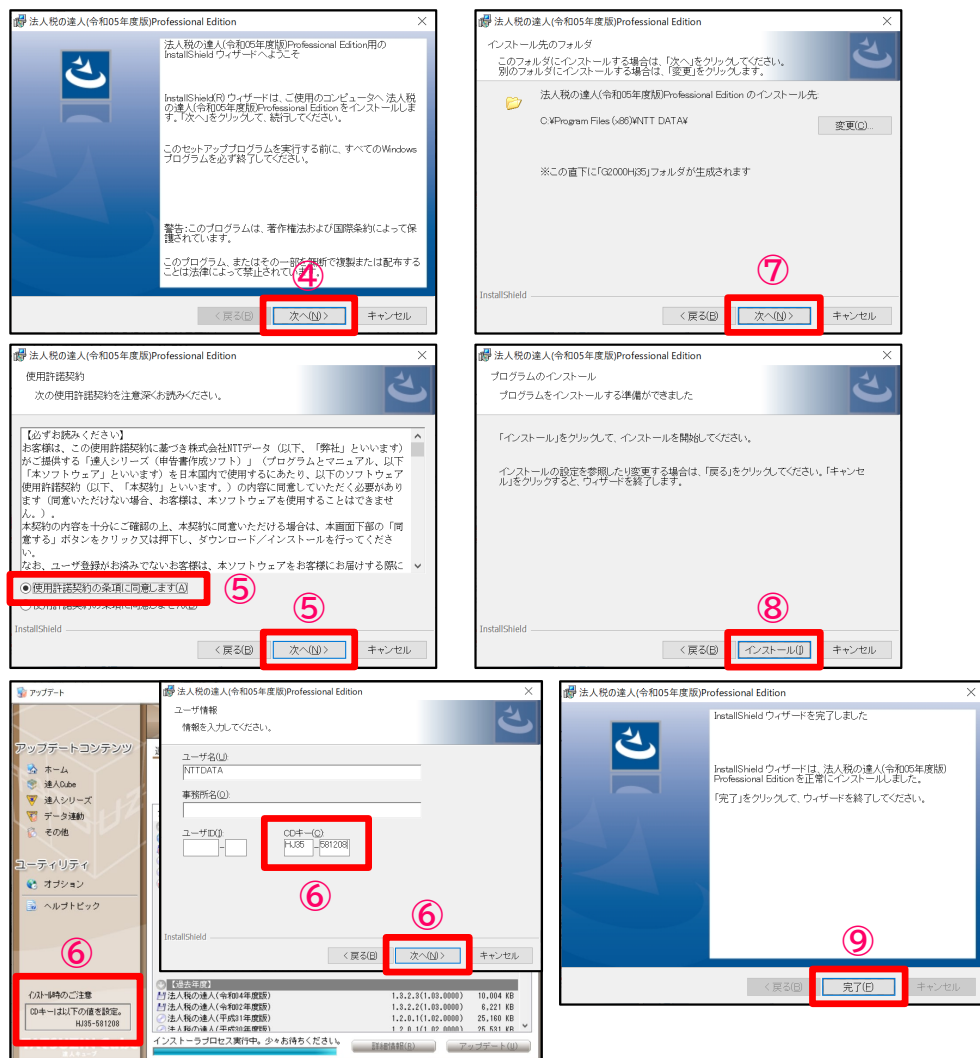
法人税の達人(令和05年度版)Professional Edition

法人税の達人(令和05年度版)Professional Edition用の InstallShield ウィザードへようこそ

InstallShield(R) ウィザードは、ご使用のコンピュータへ 法人税の達人(令和05年度版)Professional Edition をインストールします。「次へ」をクリックして、続行してください。

このセットアッププログラムを実行する前に、すべてのWindowsプログラムを必ず終了してください。

警告:このプログラムは、著作権法および国際条約によって保護されています。

このプログラム、またはその一部を無断で複製または配布することは法律によって禁止されていま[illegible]

④

< 戻る(B) 次へ(N) > キャンセル

法人税の達人(令和05年度版)Professional Edition

インストール先のフォルダ
このフォルダにインストールする場合は、「次へ」をクリックしてください。別のフォルダにインストールする場合は、「変更」をクリックします。

法人税の達人(令和05年度版)Professional Edition のインストール先
C:¥Program Files (x86)¥NTT DATA¥

変更(C)...

※この直下に「G2000Hj35」フォルダが生成されます

⑦

InstallShield

< 戻る(B) 次へ(N) > キャンセル

法人税の達人(令和05年度版)Professional Edition

使用許諾契約
次の使用許諾契約を注意深くお読みください。

【必ずお読みください】
お客様は、この使用許諾契約に基づき株式会社NTTデータ(以下、「弊社」といいます)がご提供する「達人シリーズ(申告書作成ソフト)」(プログラムとマニュアル、以下「本ソフトウェア」といいます)を日本国内で使用するにあたり、以下のソフトウェア使用許諾契約(以下、「本契約」といいます。)の内容に同意していただく必要があります(同意いただけない場合、お客様は、本ソフトウェアを使用することはできません。)。
本契約の内容を十分にご確認の上、本契約に同意いただける場合は、本画面下部の「同意する」ボタンをクリック又は押下し、ダウンロード/インストールを行ってください。
なお、ユーザ登録がお済みでないお客様は、本ソフトウェアをお客様にお届けする際に

使用許諾契約の条項に同意します(A)
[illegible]

⑤

⑤

InstallShield

< 戻る(B) 次へ(N) > キャンセル

法人税の達人(令和05年度版)Professional Edition

プログラムのインストール
プログラムをインストールする準備ができました

「インストール」をクリックして、インストールを開始してください。

インストールの設定を参照したり変更する場合は、「戻る」をクリックしてください。「キャンセル」をクリックすると、ウィザードを終了します。

⑧

InstallShield

< 戻る(B) インストール(I) キャンセル

アップデート

アップデートコンテンツ
ホーム
達人Cube
達人シリーズ
データ連動
その他

ユーティリティ
オプション
ヘルプトピック

⑥

インストール時のご注意
CDキーは以下の値を設定。
HJ35-581208

法人税の達人(令和05年度版)Professional Edition

ユーザ情報
情報を入力してください。

ユーザ名(U):
NTTDATA

事務所名(O):

ユーザID(I):
-

CDキー(C):
HJ35 - 581208

⑥

⑥

InstallShield

< 戻る(B) 次へ(N) > キャンセル

【過去年度】
| 法人税の達人(令和04年度版) | 1.3.2.3(1.03.0000) | 10,004 KB |
|---|---|---|
| 法人税の達人(令和02年度版) | 1.3.2.2(1.03.0000) | 8,221 KB |
| 法人税の達人(平成31年度版) | 1.2.0.1(1.02.0000) | 25,160 KB |
| 法人税の達人(平成30年度版) | 1.2.0.1(1.02.0000) | 25,531 KB |

インストーラプロセス実行中。少々お待ちください。

詳細情報(D) アップデート(U)

法人税の達人(令和05年度版)Professional Edition

InstallShield ウィザードを完了しました

InstallShield ウィザードは、法人税の達人(令和05年度版) Professional Edition を正常にインストールしました。

「完了」をクリックして、ウィザードを終了してください。

⑨

< 戻る(B) 完了(F) キャンセル